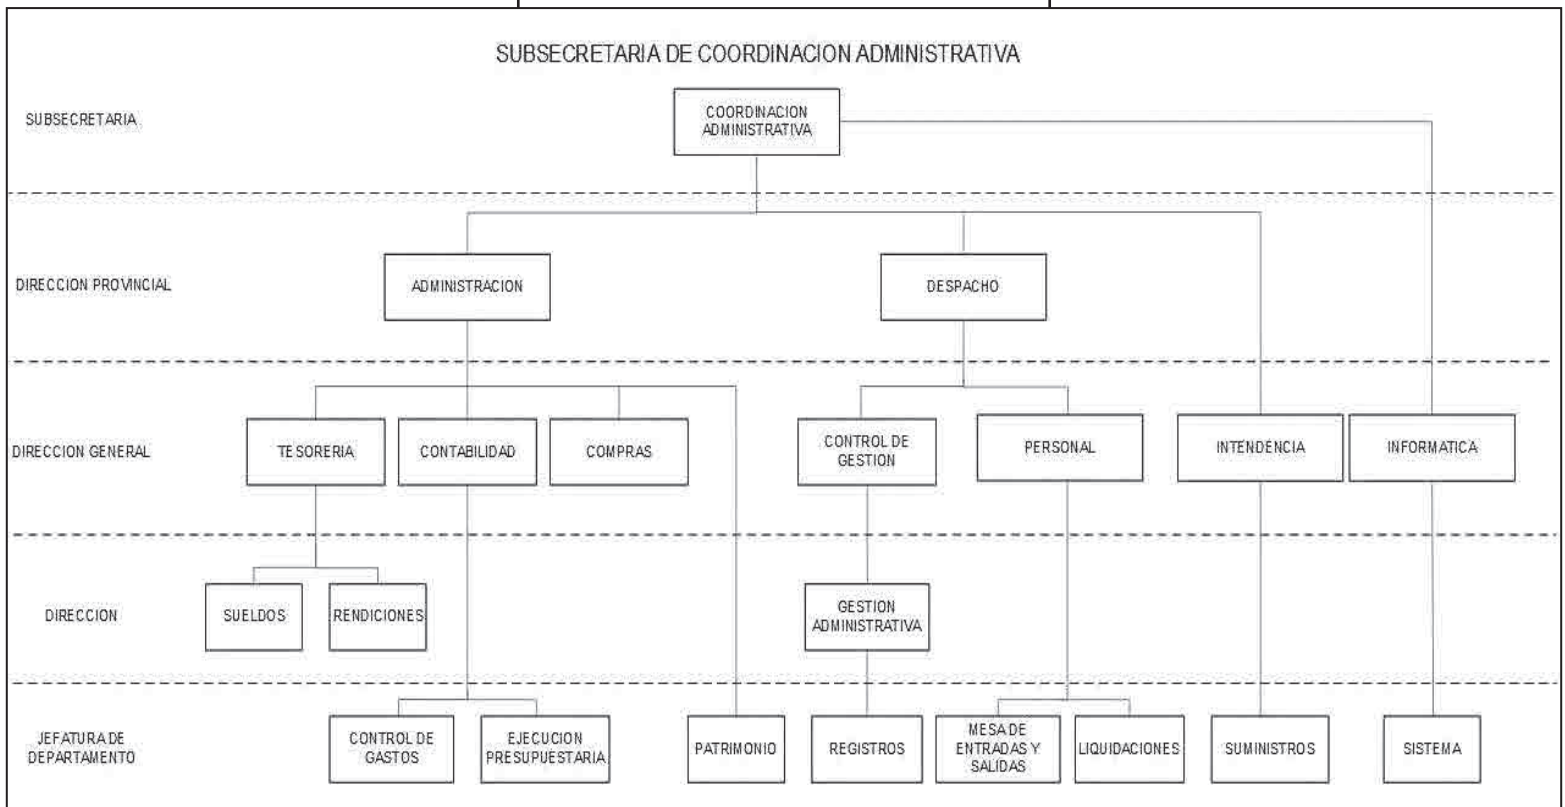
SUBSECRETARIA DE COORDINACION ADMINISTRATIVA

SUBSECRETARIA

COORDINACION ADMINISTRATIVA

DIRECCION PROVINCIAL

ADMINISTRACION

DESPACHO

DIRECCION GENERAL

TESORERIA

CONTABILIDAD

COMPRAS

CONTROL DE GESTION

PERSONAL

INTENDENCIA

INFORMATICA

DIRECCION

SUELDOS

RENDICIONES

GESTION ADMINISTRATIVA

JEFATURA DE DEPARTAMENTO

CONTROL DE GASTOS

EJECUCION PRESUPUESTARIA

PATRIMONIO

REGISTROS

MESA DE ENTRADAS Y SALIDAS

LIQUIDACIONES

SUMINISTROS

SISTEMA